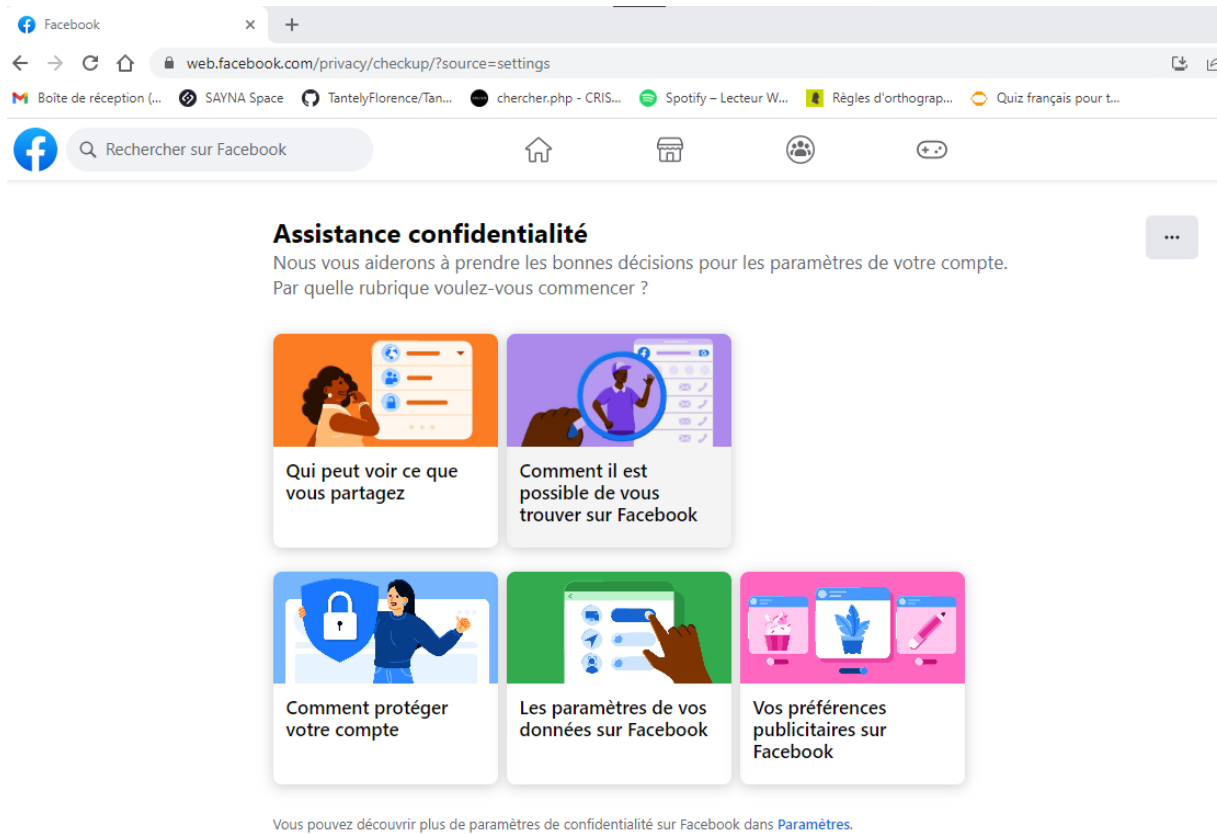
Facebook ×
+

web.facebook.com/privacy/checkup/?source=settings

Boîte de réception (... SAYNA Space TantelyFlorence/Tan... chercher.php - CRIS... Spotify – Lecteur W... Règles d'orthograp... Quiz français pour t...

Rechercher sur Facebook

Assistance confidentialité
Nous vous aiderons à prendre les bonnes décisions pour les paramètres de votre compte. Par quelle rubrique voulez-vous commencer ?

...

Qui peut voir ce que vous partagez

Comment il est possible de vous trouver sur Facebook

Comment protéger votre compte

Les paramètres de vos données sur Facebook

Vos préférences publicitaires sur Facebook

Vous pouvez découvrir plus de paramètres de confidentialité sur Facebook dans Paramètres.